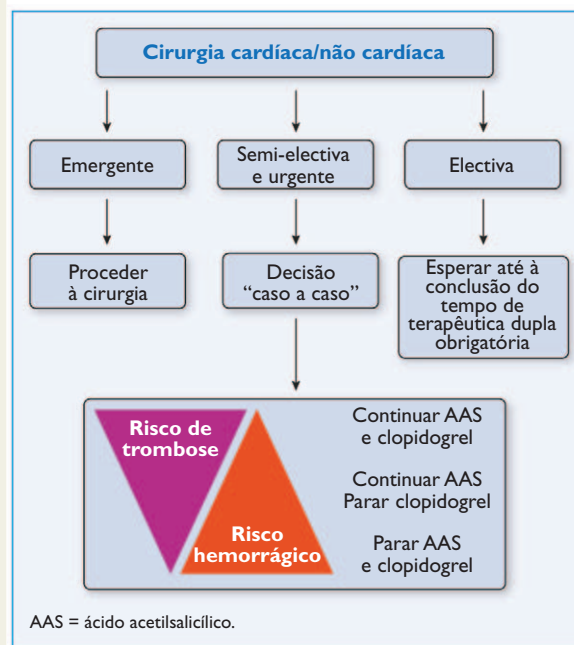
Cirurgia cardíaca/não cardíaca

Emergente

Semi-electiva e urgente

Electiva

Proceder à cirurgia

Decisão "caso a caso"

Esperar até à conclusão do tempo de terapêutica dupla obrigatória

Risco de trombose

Risco hemorrágico

Continuar AAS e clopidogrel

Continuar AAS
Parar clopidogrel

Parar AAS e clopidogrel

AAS = ácido acetilsalicílico.